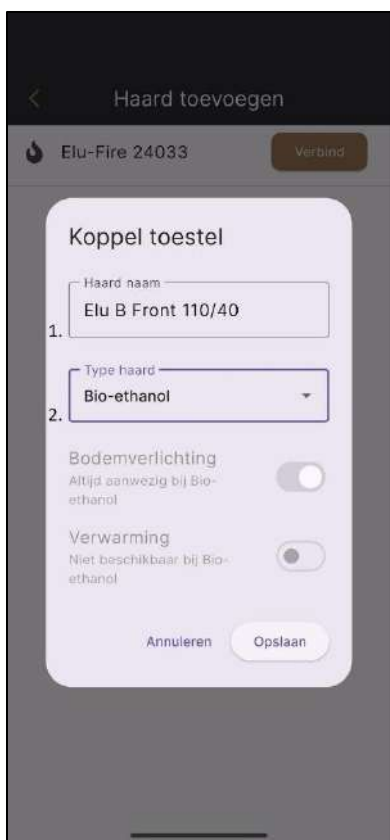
Haard toevoegen

Elu-Fire 24033

Verbind

Koppel toestel

Haard naam

1. Elu B Front 110/40

Type haard

2. Bio-ethanol

Bodemverlichting
Altijd aanwezig bij Bio-ethanol

Verwarming
Niet beschikbaar bij Bio-ethanol

Annuleren

Opslaan